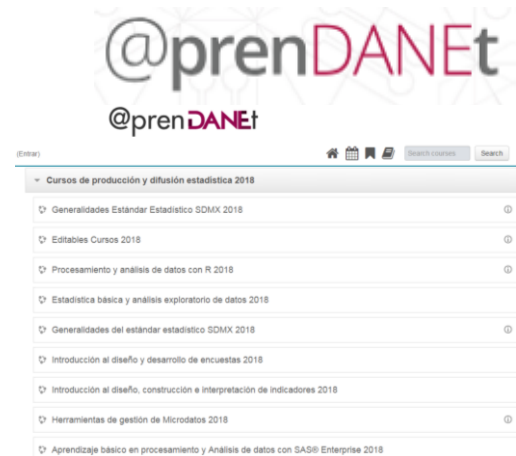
@prenDANEt

@prenDANEt

(Entrar)

Search courses Search

Cursos de producción y difusión estadística 2018

Generalidades Estándar Estadístico SDMX 2018

Editables Cursos 2018

Procesamiento y análisis de datos con R 2018

Estadística básica y análisis exploratorio de datos 2018

Generalidades del estándar estadístico SDMX 2018

Introducción al diseño y desarrollo de encuestas 2018

Introducción al diseño, construcción e interpretación de indicadores 2018

Herramientas de gestión de Microdatos 2018

Aprendizaje básico en procesamiento y Análisis de datos con SAS® Enterprise 2018